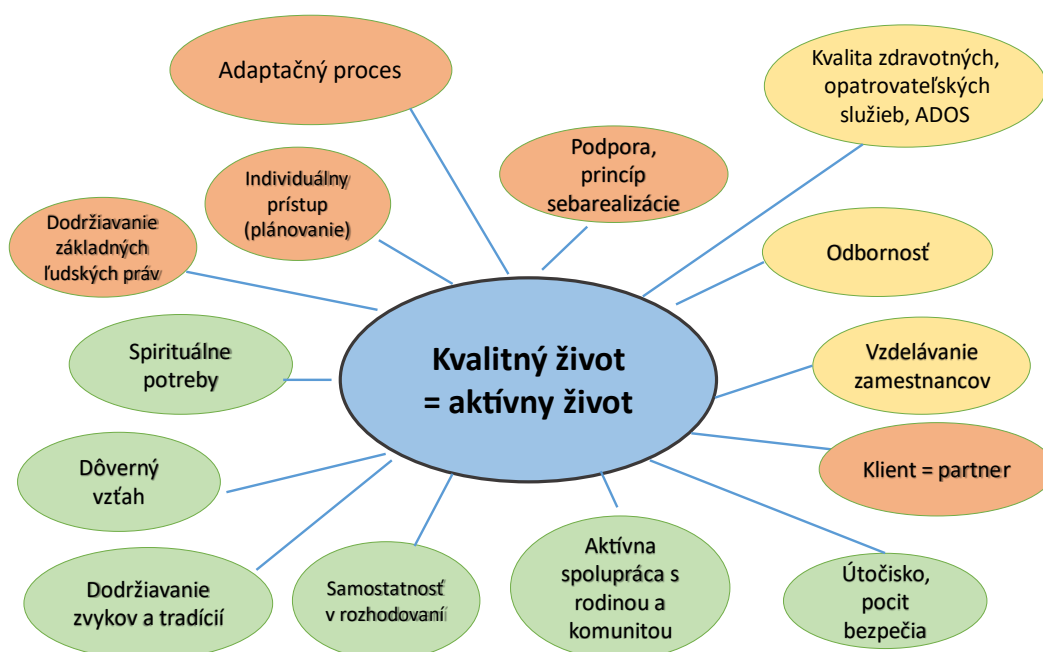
Adaptačný proces

Kvalita zdravotných, opatrovateľských služieb, ADOS

Individuálny prístup (plánovanie)

Podpora, princíp sebarealizácie

Dodržiavanie základných ľudských práv

Odbornosť

Spirituálne potreby

Kvalitný život = aktívny život

Vzdelávanie zamestnancov

Dôverný vzťah

Klient = partner

Dodržiavanie zvykov a tradícií

Samostatnosť v rozhodovaní

Aktívna spolupráca s rodinou a komunitou

Útočisko, pocit bezpečia